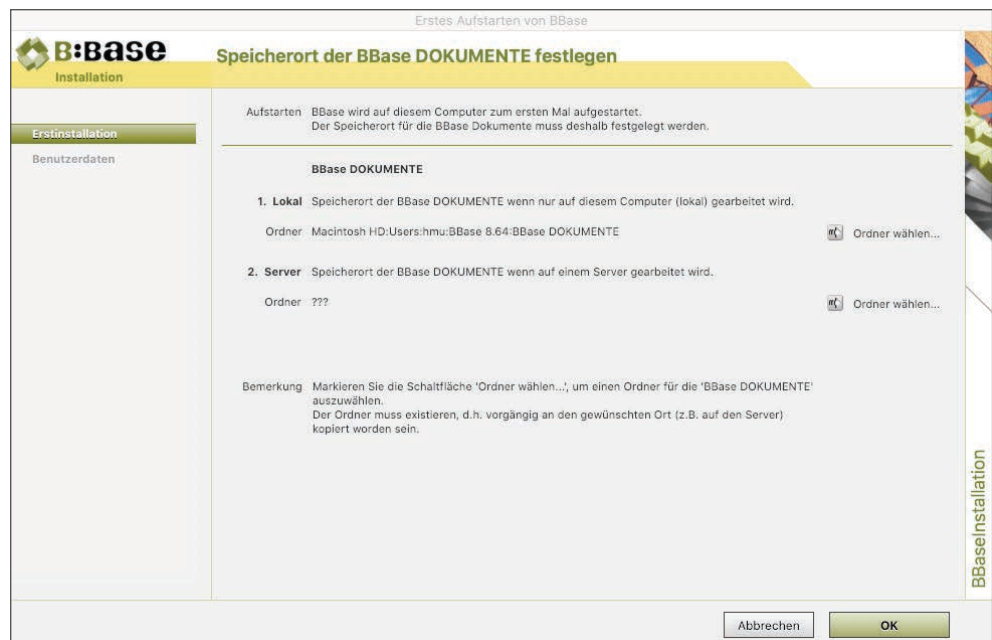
Erstes Aufstarten von BBase

B:Base
Installation

Speicherort der BBase DOKUMENTE festlegen

Erstinstallation
Benutzerdaten

Aufstarten BBase wird auf diesem Computer zum ersten Mal aufgestartet.
Der Speicherort für die BBase Dokumente muss deshalb festgelegt werden.

BBase DOKUMENTE

1. Lokal Speicherort der BBase DOKUMENTE wenn nur auf diesem Computer (lokal) gearbeitet wird.

Ordner Macintosh HD:Users:hmu:BBase 8.64:BBase DOKUMENTE

Ordner wählen...

2. Server Speicherort der BBase DOKUMENTE wenn auf einem Server gearbeitet wird.

Ordner ???

Ordner wählen...

Bemerkung Markieren Sie die Schaltfläche 'Ordner wählen...', um einen Ordner für die 'BBase DOKUMENTE' auszuwählen.
Der Ordner muss existieren, d.h. vorgängig an den gewünschten Ort (z.B. auf den Server) kopiert worden sein.

BBaseInstallation

Abbrechen
OK